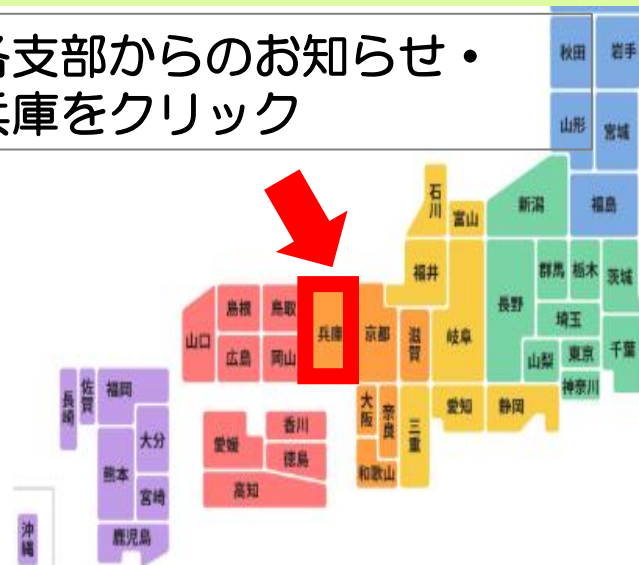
各支部からのお知らせ・
兵庫をクリック

秋田 岩手
山形 宮城
石川 富山 新潟 福島
福井 群馬 栃木 茨城
長野 埼玉
島根 鳥取 兵庫 京都 滋賀 岐阜 山梨 東京 千葉
山口 広島 岡山 神奈川
長崎 佐賀 福岡 大阪 奈良 三重 愛知 静岡
香川
愛媛 徳島
大分
熊本 宮崎 和歌山
高知
沖縄 鹿児島